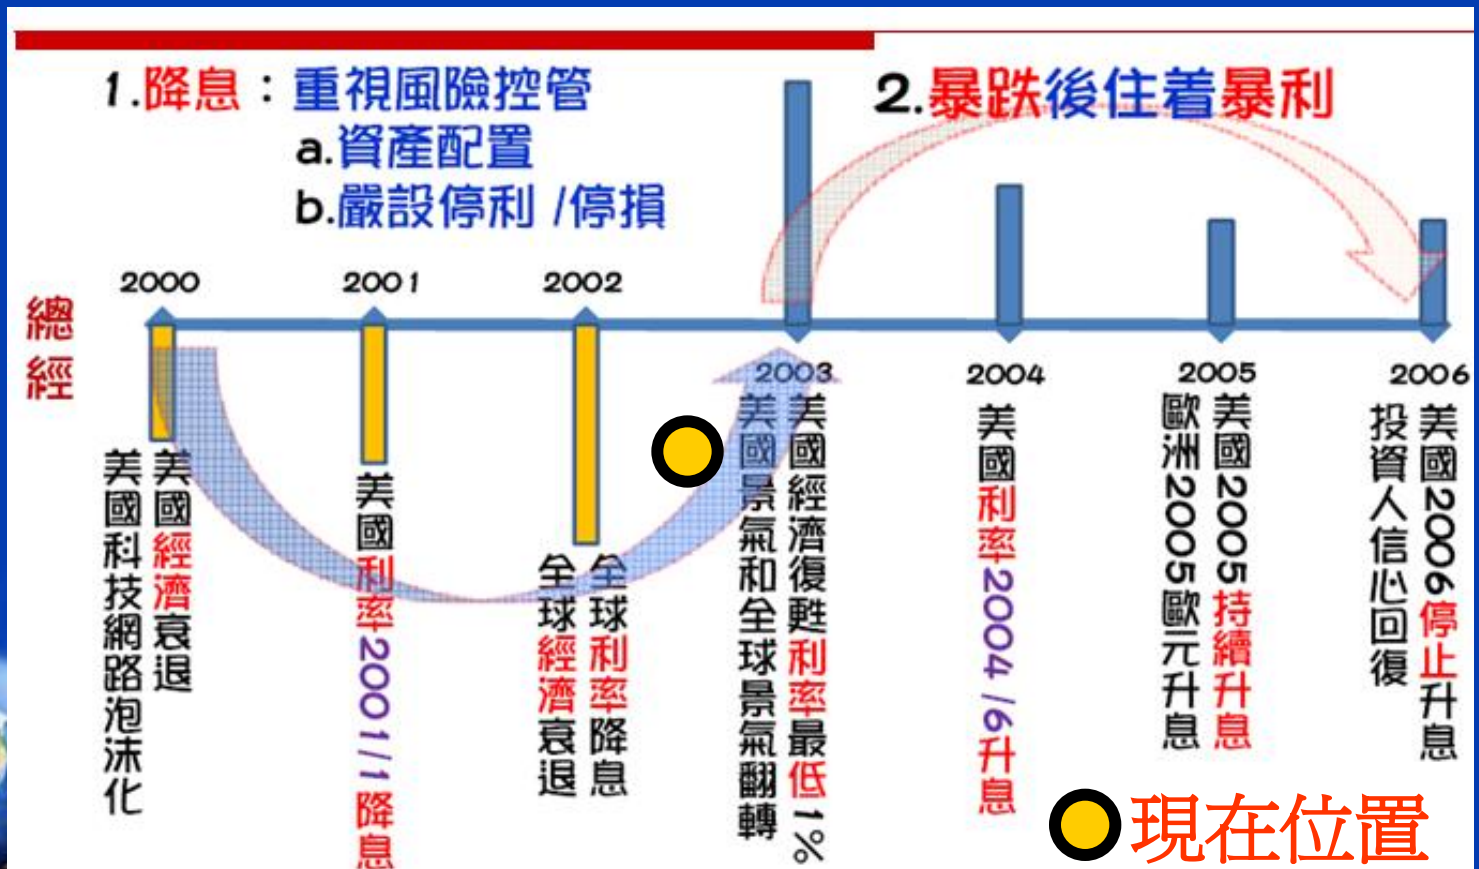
1.降息：重視風險控管
a.資產配置
b.嚴設停利 /停損

2.暴跌後住着暴利

總經

2000
2001
2002
2003
2004
2005
2006

美國經濟衰退
美國科技網路泡沫化

美國利率2001/1降息

全球利率降息
全球經濟衰退

美國經濟復甦利率最低1%
美國景氣和全球景氣翻轉

美國利率2004/6升息

美國2005持續升息
歐洲2005歐元升息

美國2006停止升息
投資人信心回復

現在位置